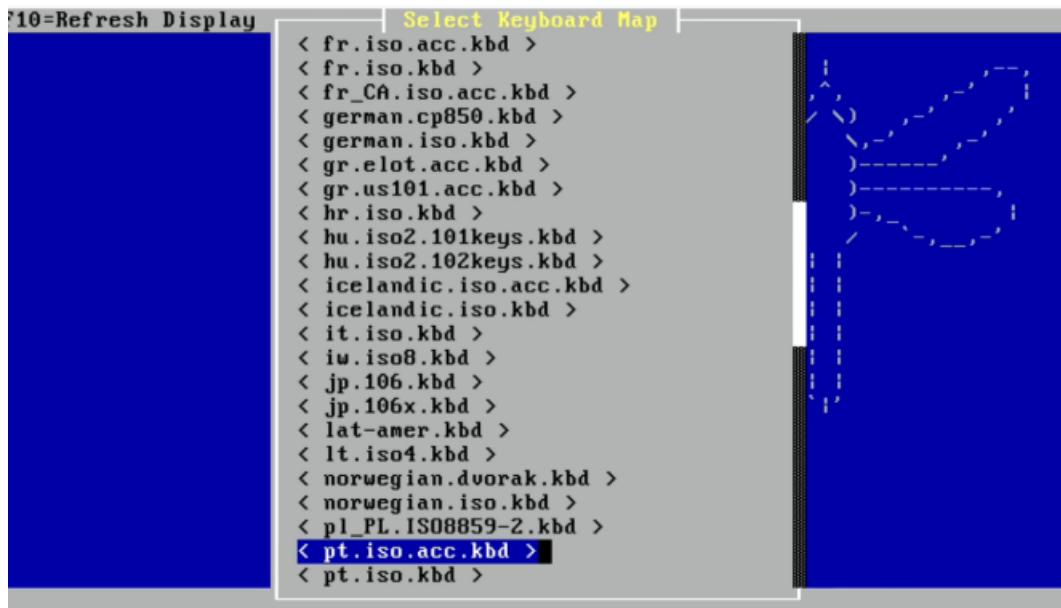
F10=Refresh Display

Select Keyboard Map

< fr.iso.acc.kbd >
< fr.iso.kbd >
< fr_CA.iso.acc.kbd >
< german.cp850.kbd >
< german.iso.kbd >
< gr.elot.acc.kbd >
< gr.us101.acc.kbd >
< hr.iso.kbd >
< hu.iso2.101keys.kbd >
< hu.iso2.102keys.kbd >
< icelandic.iso.acc.kbd >
< icelandic.iso.kbd >
< it.iso.kbd >
< iw.iso8.kbd >
< jp.106.kbd >
< jp.106x.kbd >
< lat-amer.kbd >
< lt.iso4.kbd >
< norwegian.dvorak.kbd >
< norwegian.iso.kbd >
< pl_PL.ISO8859-2.kbd >
< pt.iso.acc.kbd >
< pt.iso.kbd >